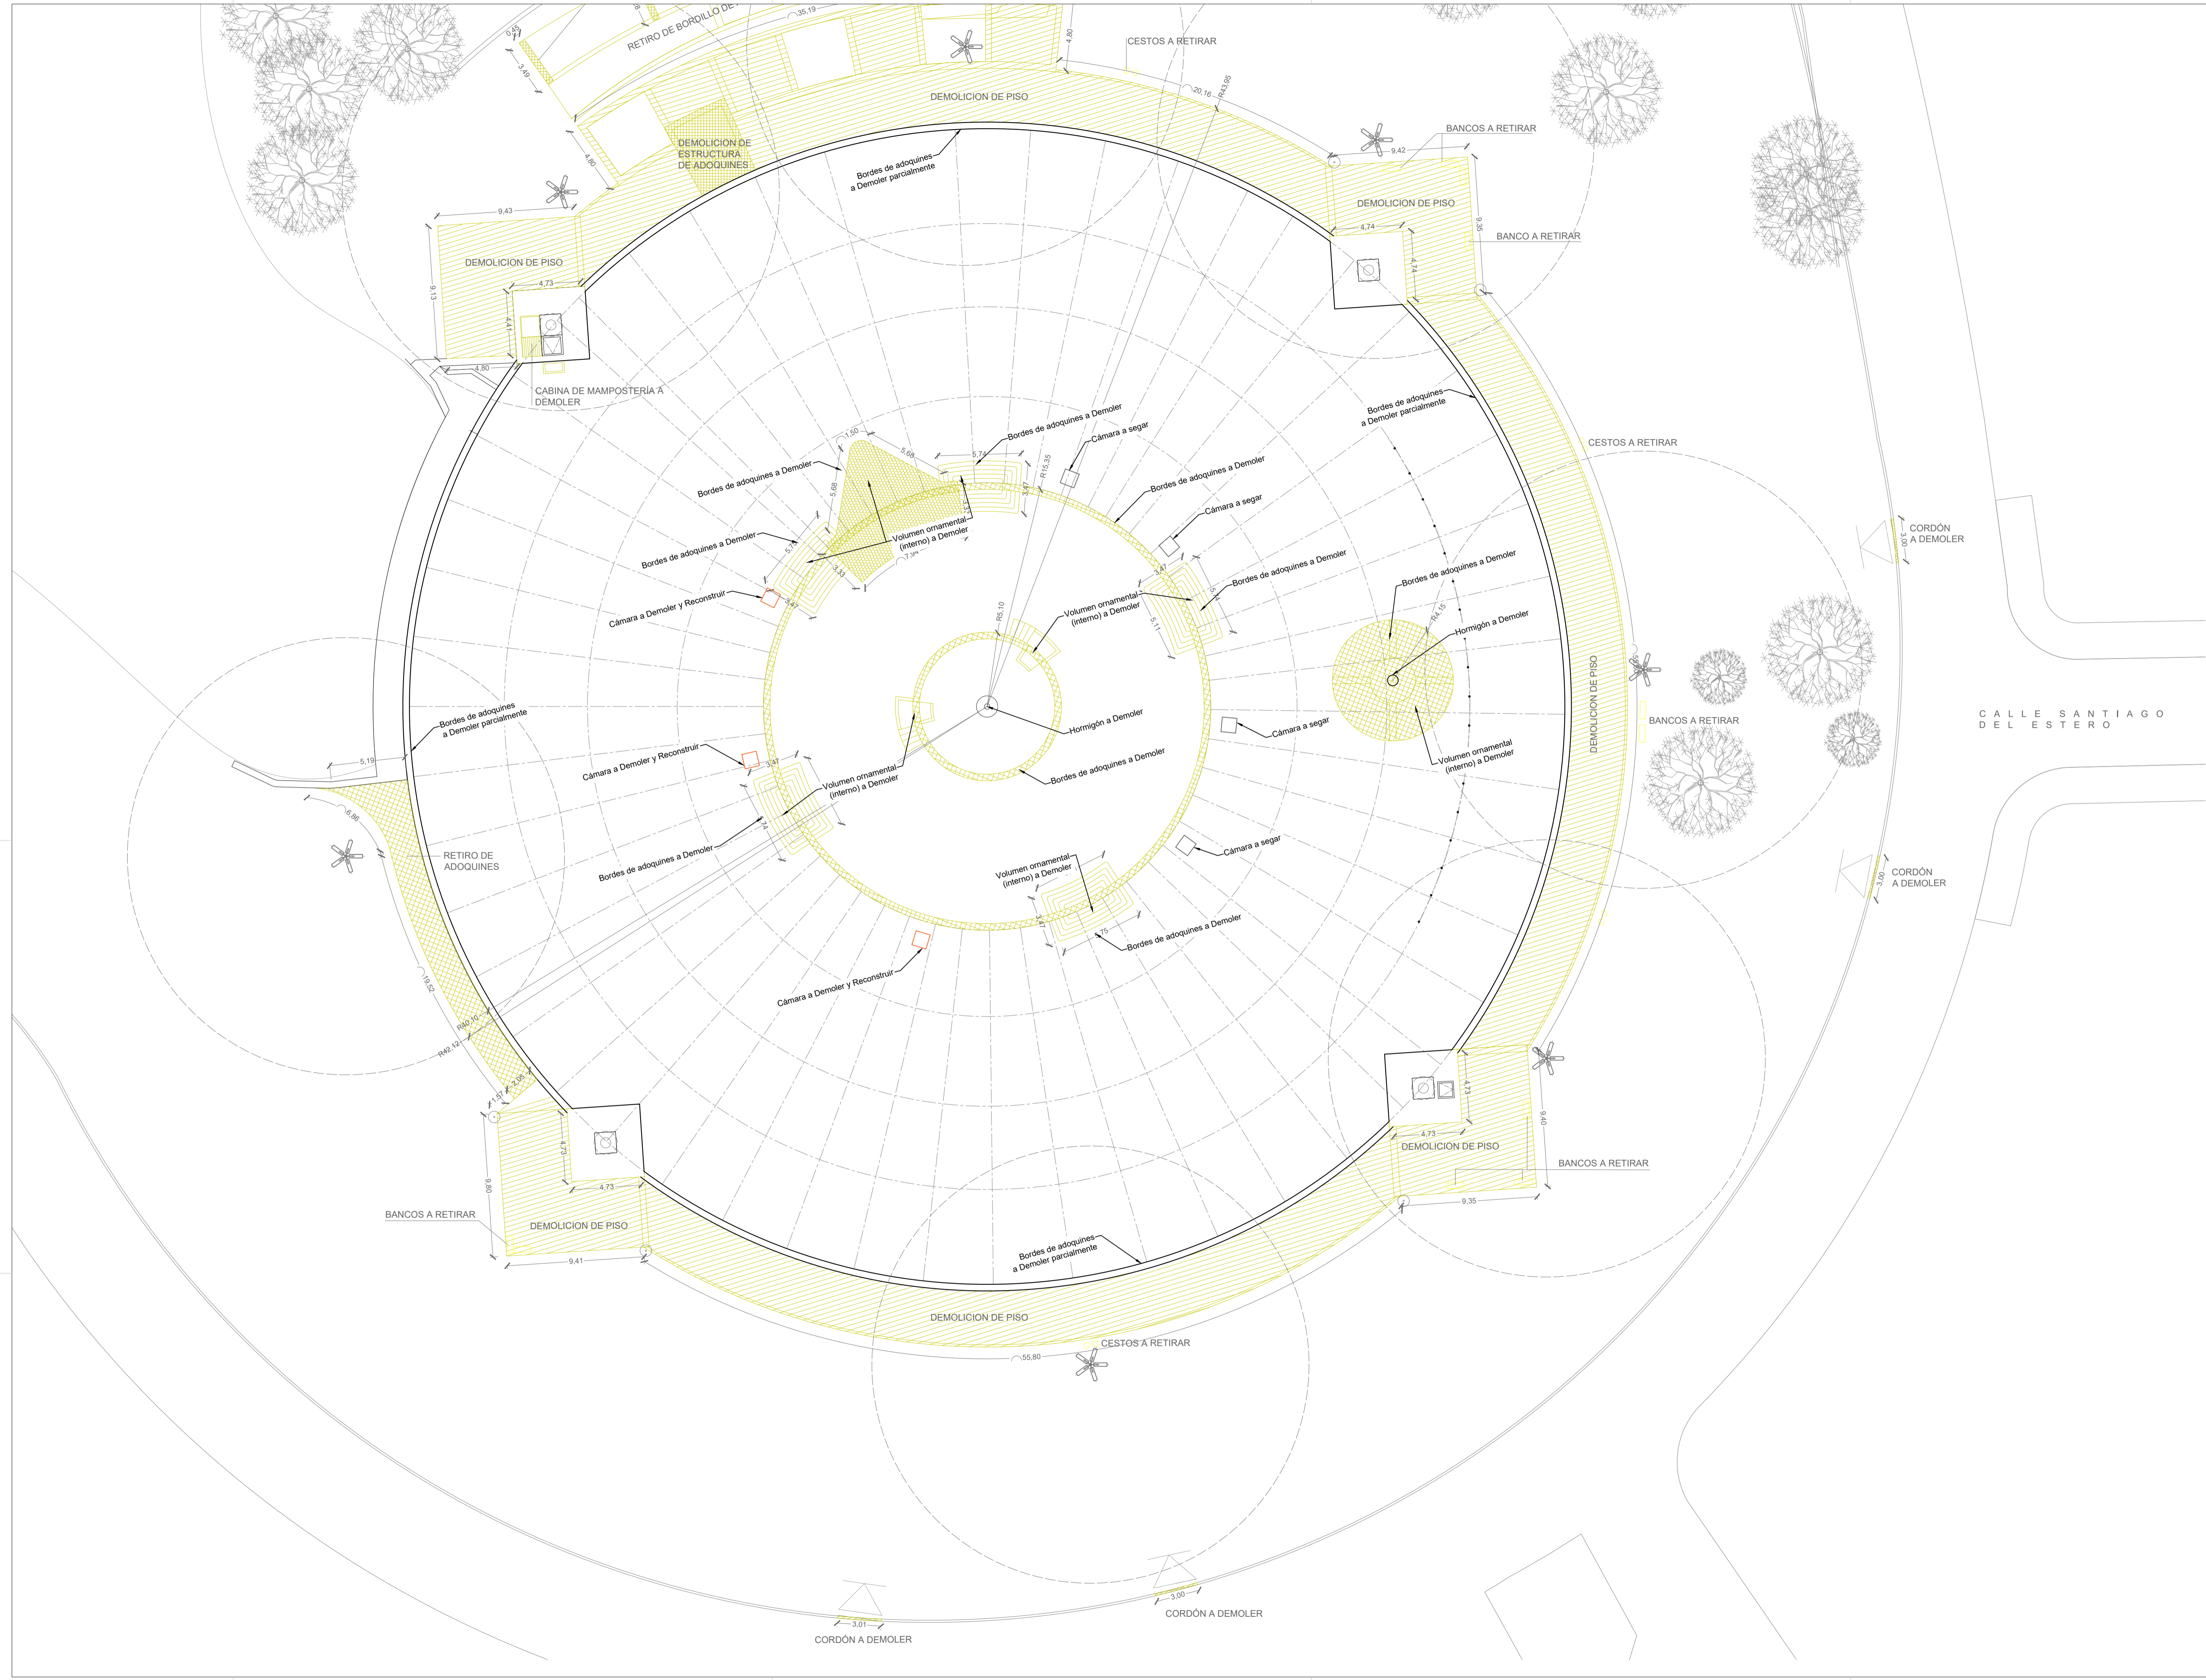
RETIRO DE BORDILLO DE
35,19
0,55
3,49
4,80
CESTOS A RETIRAR
R43,95
20,16
DEMOLICION DE PISO
DEMOLICION DE ESTRUCTURA DE ADOQUINES
4,80
Bordes de adoquines a Demoler parcialmente
BANCOS A RETIRAR
9,42
DEMOLICION DE PISO
9,35
4,74
BANCO A RETIRAR
4,74
9,43
DEMOLICION DE PISO
9,13
4,73
4,41
4,80
CABINA DE MAMPOSTERÍA A DEMOLER
Bordes de adoquines a Demoler parcialmente
CESTOS A RETIRAR
Bordes de adoquines a Demoler
Cámara a segar
1,50
5,68
5,74
R15,35
3,47
Bordes de adoquines a Demoler
Bordes de adoquines a Demoler
Cámara a segar
5,68
Volumen ornamental (interno) a Demoler
Bordes de adoquines a Demoler
5,74
3,33
3,47
Bordes de adoquines a Demoler
Bordes de adoquines a Demoler
CORDÓN A DEMOLER
3,00
Cámara a Demoler y Reconstruir
3,47
R5,10
Volumen ornamental (interno) a Demoler
5,11
R5,15
Hormigón a Demoler
DEMOLICION DE PISO
BANCOS A RETIRAR
CALLE SANTIAGO DEL ESTERO
Bordes de adoquines a Demoler parcialmente
Hormigón a Demoler
Cámara a segar
Volumen ornamental (interno) a Demoler
5,19
Cámara a Demoler y Reconstruir
3,47
Volumen ornamental (interno) a Demoler
Bordes de adoquines a Demoler
6,86
RETIRO DE ADOQUINES
Bordes de adoquines a Demoler
Cámara a segar
CORDÓN A DEMOLER
3,00
Volumen ornamental (interno) a Demoler
3,47
3,75
Bordes de adoquines a Demoler
Cámara a Demoler y Reconstruir
19,52
R40,10
R42,12
1,57
2,06
4,73
9,40
4,73
DEMOLICION DE PISO
BANCOS A RETIRAR
4,73
9,35
9,80
4,73
BANCOS A RETIRAR
DEMOLICION DE PISO
9,41
Bordes de adoquines a Demoler parcialmente
DEMOLICION DE PISO
CESTOS A RETIRAR
55,80
3,00
CORDÓN A DEMOLER
3,01
CORDÓN A DEMOLER